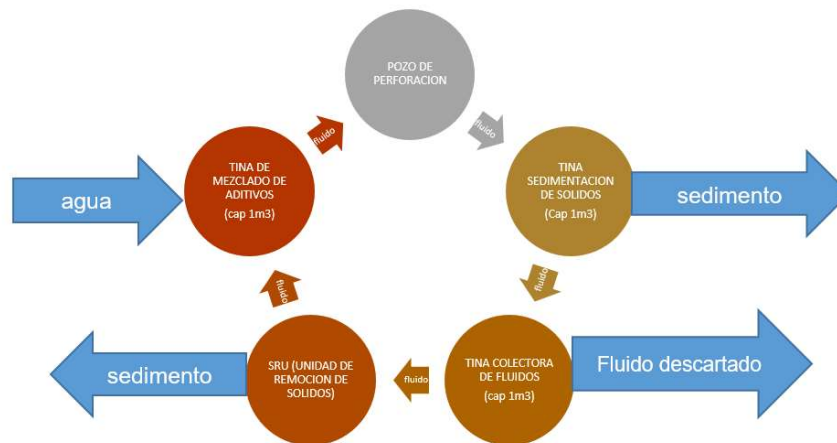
POZO DE PERFORACION

fluido

TINA SEDIMENTACION DE SOLIDOS
(Cap 1m3)

sedimento

fluido

TINA COLECTORA DE FLUIDOS
(cap 1m3)

Fluido descartado

fluido

SRU (UNIDAD DE REMOCION DE SOLIDOS)

sedimento

fluido

TINA DE MEZCLADO DE ADITIVOS
(cap 1m3)

agua

fluido